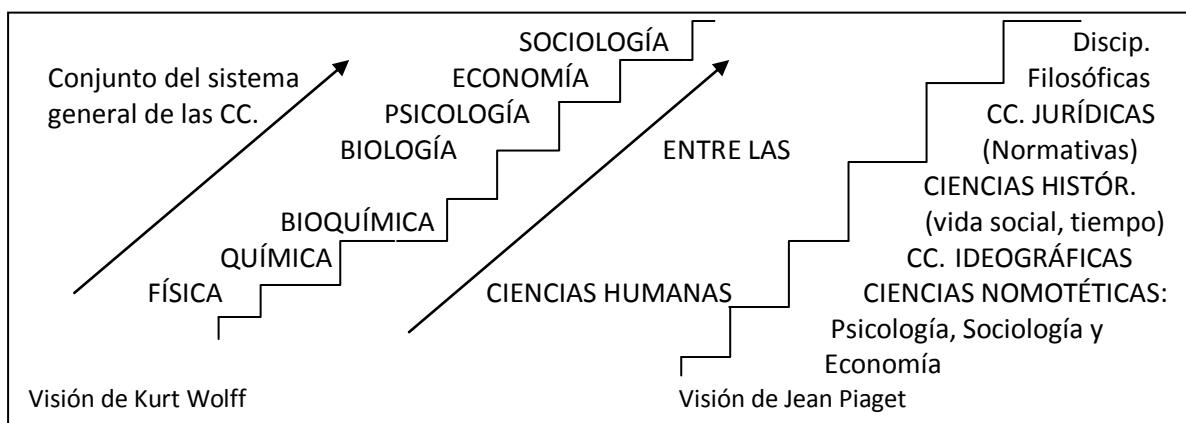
Conjunto del sistema general de las CC.

SOCIOLOGÍA
ECONOMÍA
PSICOLOGÍA
BIOLOGÍA
BIOQUÍMICA
QUÍMICA
FÍSICA

ENTRE LAS
CIENCIAS HUMANAS

Discip. Filosóficas
CC. JURÍDICAS (Normativas)
CIENCIAS HISTÓR. (vida social, tiempo)
CC. IDEOGRÁFICAS
CIENCIAS NOMOTÉTICAS: Psicología, Sociología y Economía

Visión de Kurt Wolff

Visión de Jean Piaget